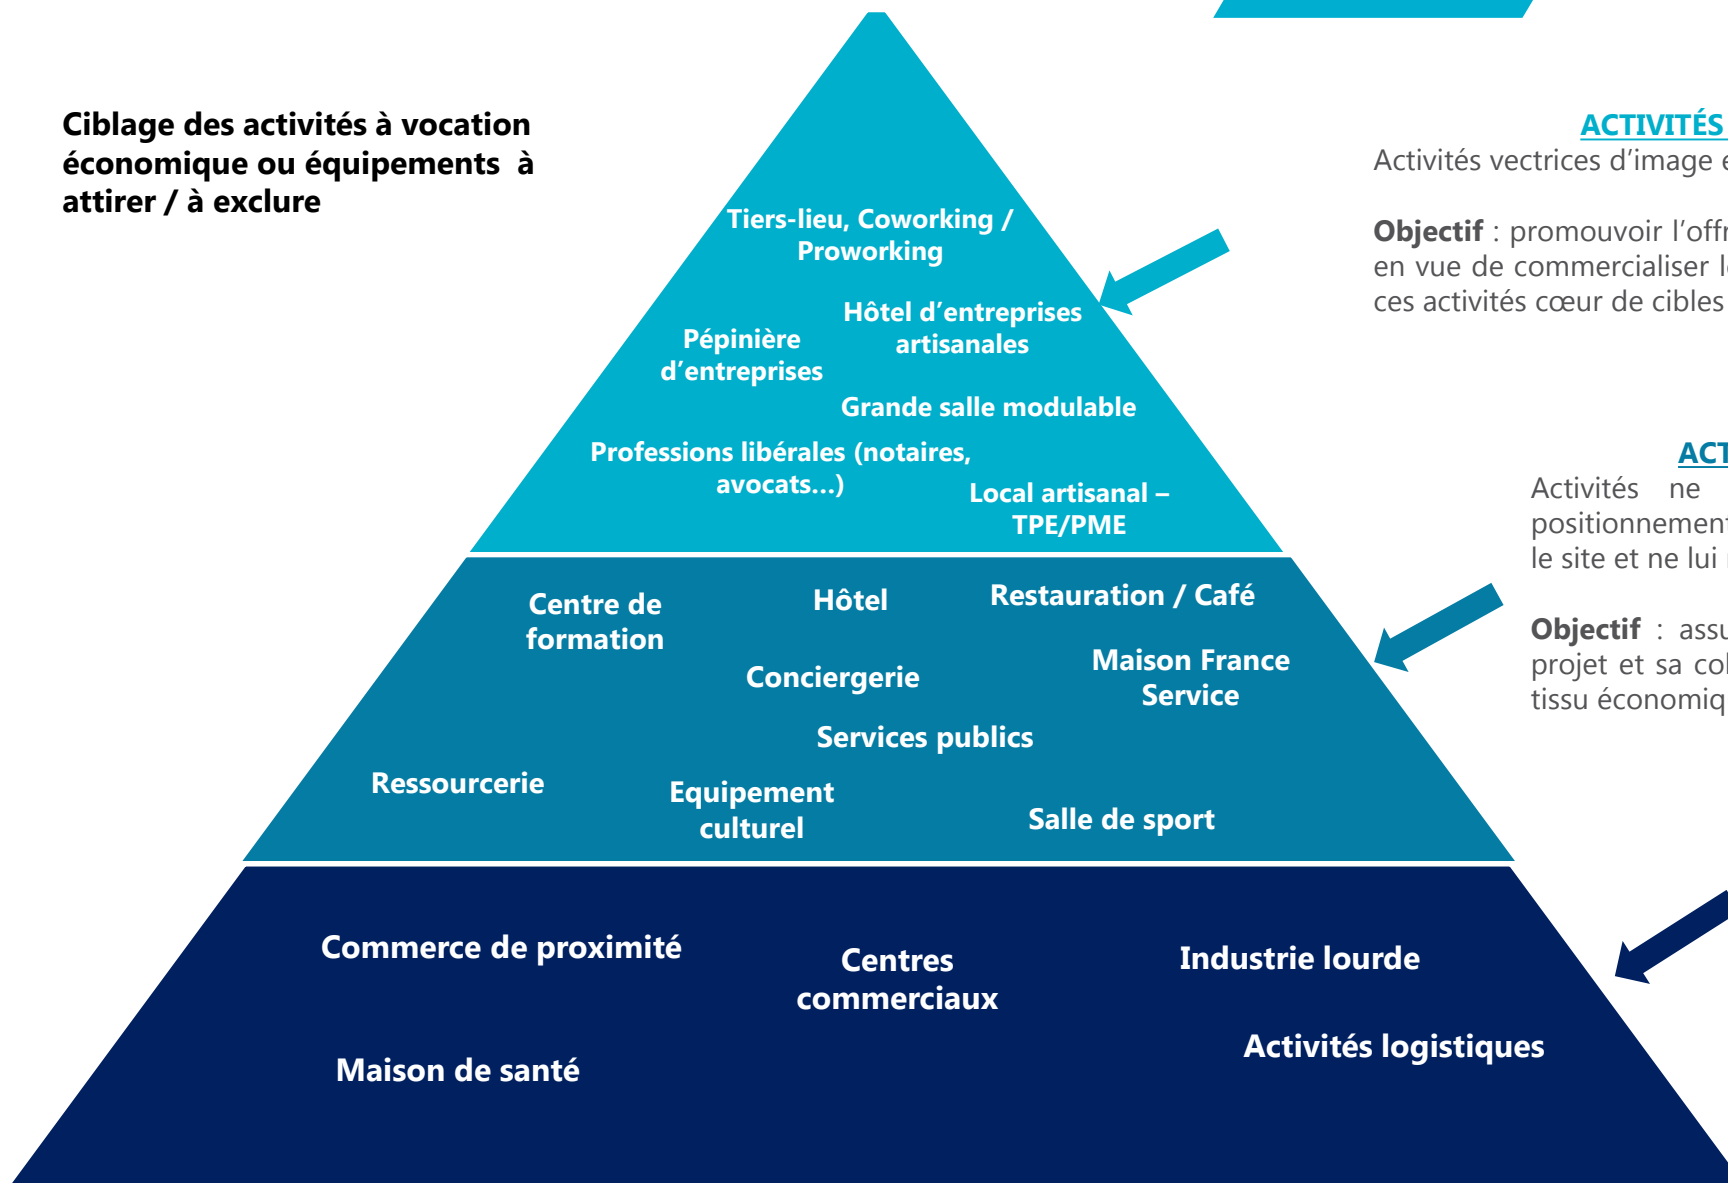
Ciblage des activités à vocation économique ou équipements à attirer / à exclure

Tiers-lieu, Coworking / Proworking

Hôtel d'entreprises artisanales

Pépinière d'entreprises

Grande salle modulable

Professions libérales (notaires, avocats…)

Local artisanal – TPE/PME

Centre de formation

Hôtel

Restauration / Café

Conciergerie

Maison France Service

Services publics

Ressourcerie

Equipement culturel

Salle de sport

Commerce de proximité

Centres commerciaux

Industrie lourde

Activités logistiques

Maison de santé

ACTIVITÉS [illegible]
Activités vectrices d'image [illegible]

Objectif : promouvoir l'offr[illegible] en vue de commercialiser l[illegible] ces activités cœur de cibles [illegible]

ACT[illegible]
Activités ne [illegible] positionnemen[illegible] le site et ne lui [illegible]

Objectif : assu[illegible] projet et sa co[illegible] tissu économiq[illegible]